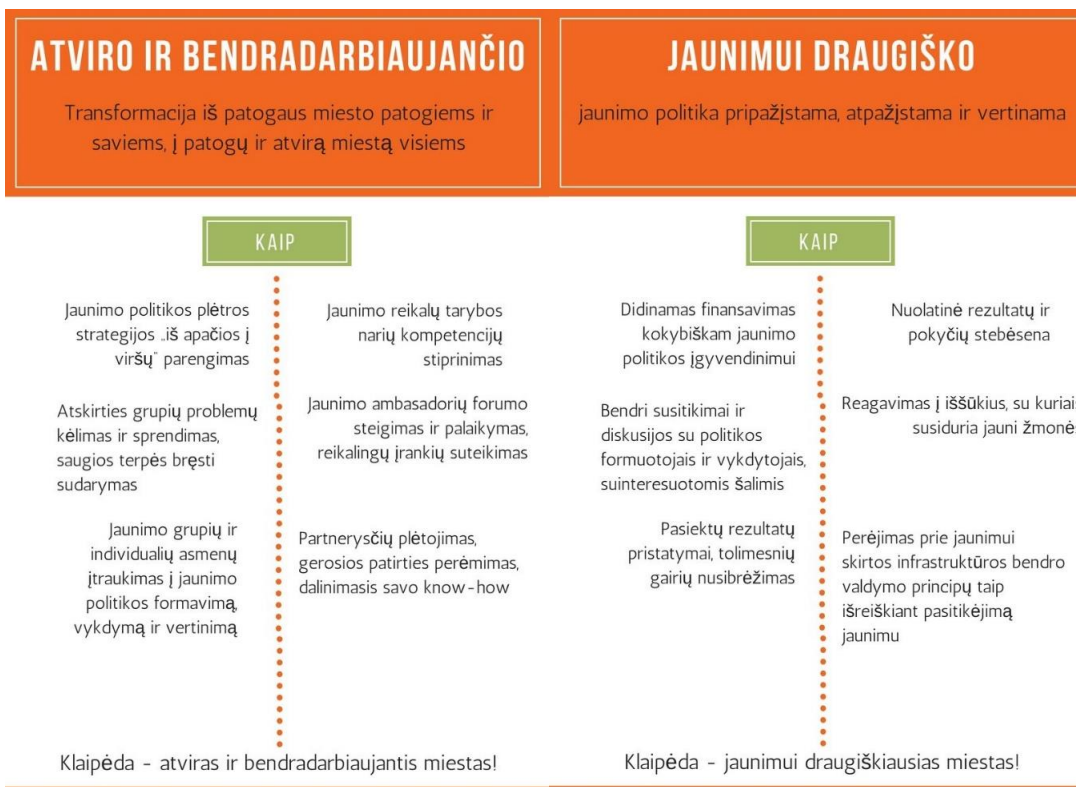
ATVIRO IR BENDRADARBIAUJANČIO

Transformacija iš patogaus miesto patogiems ir saviems, į patogų ir atvirą miestą visiems

KAIP

Jaunimo politikos plėtros strategijos „iš apačios į viršų" parengimas

Atskirties grupių problemų kėlimas ir sprendimas, saugios terpės bręsti sudarymas

Jaunimo grupių ir individualių asmenų įtraukimas į jaunimo politikos formavimą, vykdymą ir vertinimą

Jaunimo reikalų tarybos narių kompetencijų stiprinimas

Jaunimo ambasadorių forumo steigimas ir palaikymas, reikalingų įrankių suteikimas

Partnerysčių plėtojimas, gerosios patirties perėmimas, dalinimasis savo know-how

Klaipėda - atviras ir bendradarbiaujantis miestas!

JAUNIMUI DRAUGIŠKO

jaunimo politika pripažįstama, atpažįstama ir vertinama

KAIP

Didinamas finansavimas kokybiškam jaunimo politikos įgyvendinimui

Bendri susitikimai ir diskusijos su politikos formuotojais ir vykdytojais, suinteresuotomis šalimis

Pasiektų rezultatų pristatymai, tolimesnių gairių nusibrėžimas

Nuolatinė rezultatų ir pokyčių stebėsena

Reagavimas į iššūkius, su kuriai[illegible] susiduria jauni žmonė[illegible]

Perėjimas prie jaunimui skirtos infrastruktūros bendro valdymo principų taip išreiškiant pasitikėjimą jaunimu

Klaipėda - jaunimui draugiškiausias miestas!